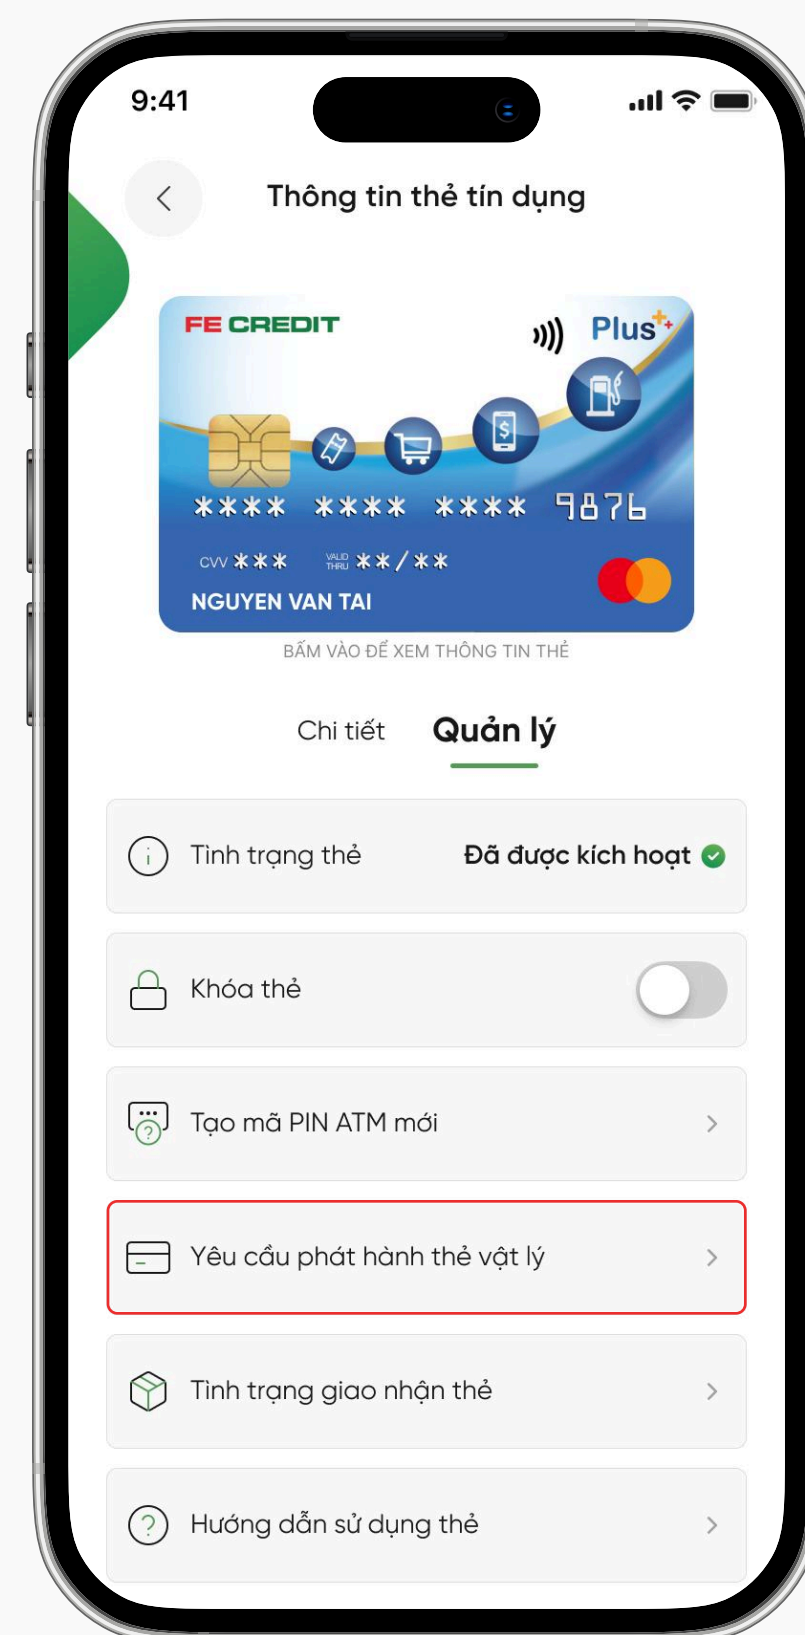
9:41

Thông tin thẻ tín dụng

FE CREDIT

Plus

**** **** **** 9876

CVV ***

VALID THRU **/**

NGUYEN VAN TAI

BẤM VÀO ĐỂ XEM THÔNG TIN THẺ

Chi tiết

Quản lý

Tình trạng thẻ

Đã được kích hoạt

Khóa thẻ

Tạo mã PIN ATM mới

Yêu cầu phát hành thẻ vật lý

Tình trạng giao nhận thẻ

Hướng dẫn sử dụng thẻ